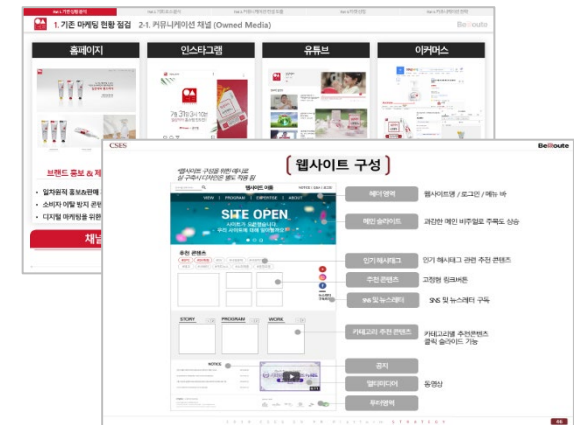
1. 기존 마케팅 현황 점검 2-1. 커뮤니케이션 채널 (Owned Media)

BeRoute

홈페이지

인스타그램

유튜브

이커머스

브랜드 홍보 & 제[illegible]

• 일차원적 홍보&판매 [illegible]
• 소비자 이탈 방지 콘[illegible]
• 디지털 마케팅을 위한 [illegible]

채널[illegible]

CSES

BeRoute

웹사이트 구성

SITE OPEN

추천 콘텐츠

STORY

PROGRAM

WORK

NOTICE

헤더 영역

웹사이트명 / 로그인 / 메뉴 바

메인 슬라이드

과감한 메인 비주얼로 주목도 상승

인기 해시태그

인기 해시태그 관련 추천 콘텐츠

추천 콘텐츠

고정형 링크버튼

SNS 및 뉴스레터

SNS 및 뉴스레터 구독

카테고리 추천 콘텐츠

카테고리별 추천콘텐츠 클릭 슬라이드 기능

공지

멀티미디어

동영상

푸터영역